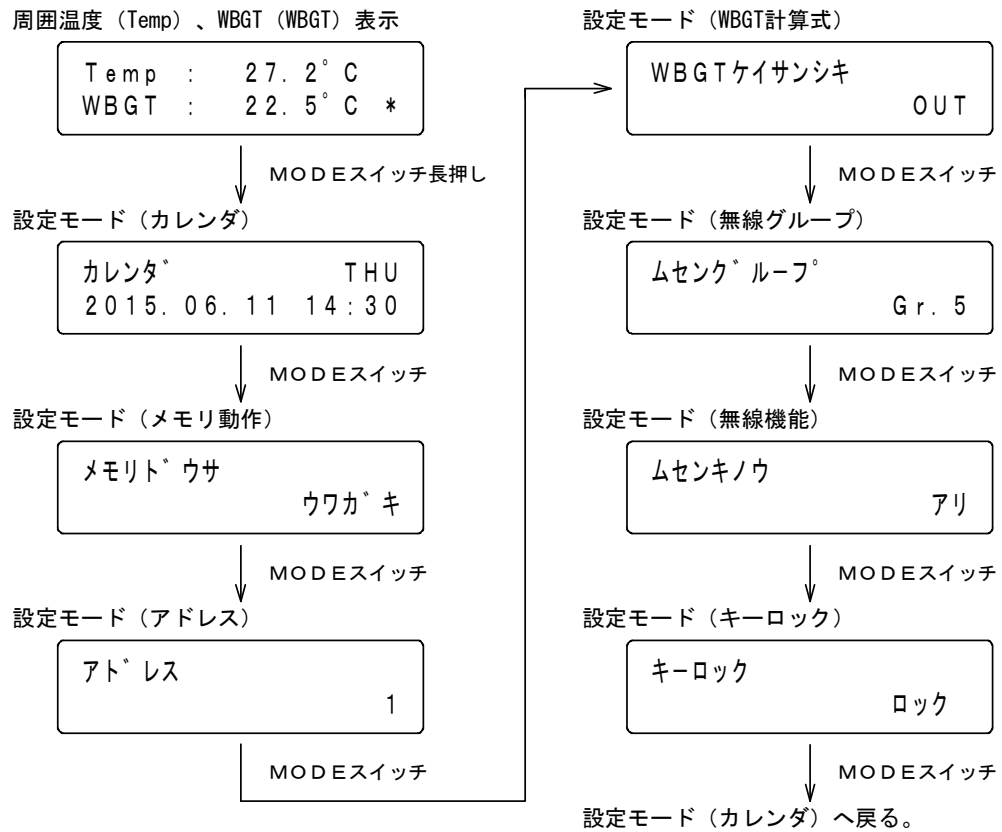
周囲温度（Temp）、WBGT（WBGT）表示

Temp : 27.2°C
WBGT : 22.5°C *

MODEスイッチ長押し

設定モード（カレンダ）

カレンダ゛ THU
2015.06.11 14:30

MODEスイッチ

設定モード（メモリ動作）

メモリト゛ウサ
ウワカ゛キ

MODEスイッチ

設定モード（アドレス）

アト゛レス
1

MODEスイッチ

設定モード（WBGT計算式）

WBGTケイサンシキ
OUT

MODEスイッチ

設定モード（無線グループ）

ムセンク゛ルーフ゜
Gr.5

MODEスイッチ

設定モード（無線機能）

ムセンキノウ
アリ

MODEスイッチ

設定モード（キーロック）

キーロック
ロック

MODEスイッチ

設定モード（カレンダ）へ戻る。